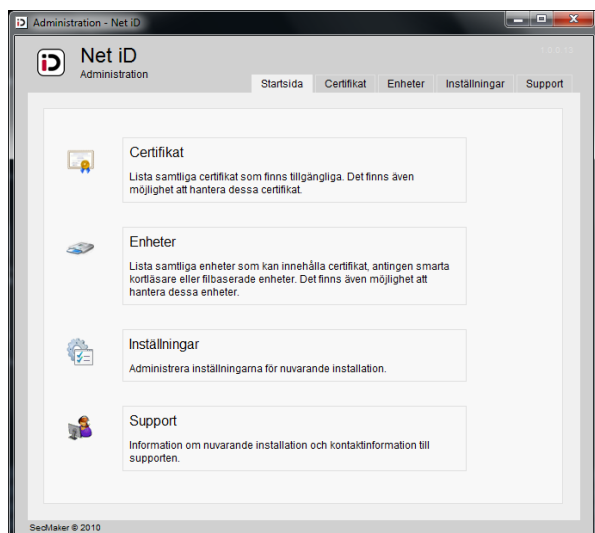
Administration - Net iD

Net iD
Administration

Startsida | Certifikat | Enheter | Inställningar | Support

Certifikat
Lista samtliga certifikat som finns tillgängliga. Det finns även möjlighet att hantera dessa certifikat.

Enheter
Lista samtliga enheter som kan innehålla certifikat, antingen smarta kortläsare eller filbaserade enheter. Det finns även möjlighet att hantera dessa enheter.

Inställningar
Administrera inställningarna för nuvarande installation.

Support
Information om nuvarande installation och kontaktinformation till supporten.

SecMaker © 2010